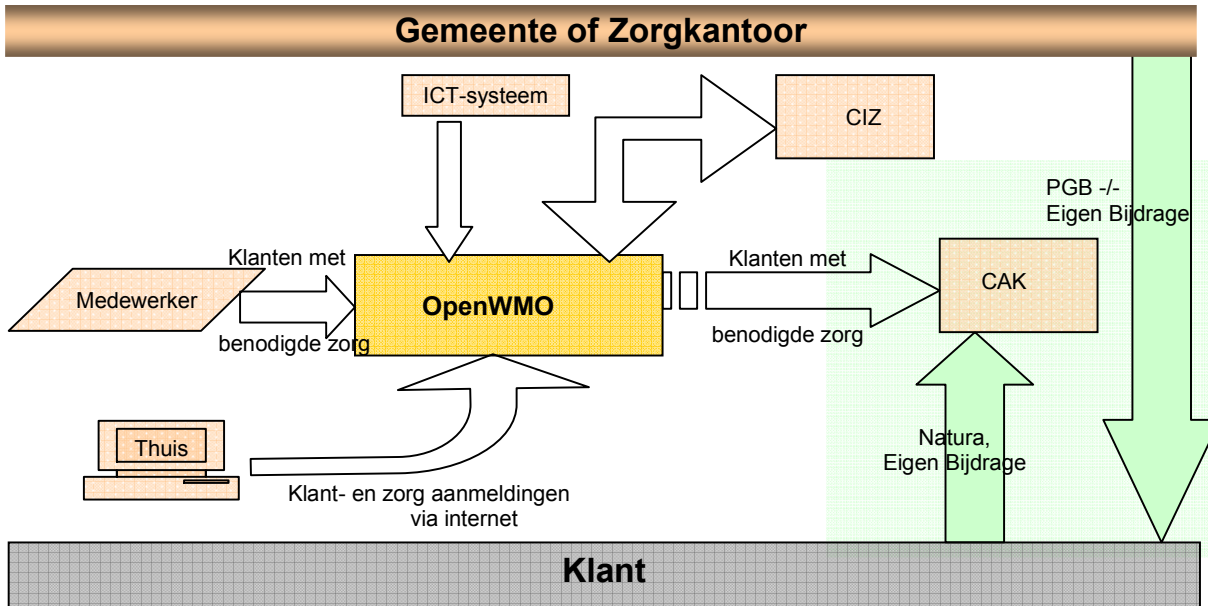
Gemeente of Zorgkantoor

ICT-systeem

CIZ

PGB -/-
Eigen Bijdrage

Klanten met

Medewerker

OpenWMO

benodigde zorg

Klanten met

CAK

benodigde zorg

Thuis

Natura,
Eigen Bijdrage

Klant- en zorg aanmeldingen
via internet

Klant